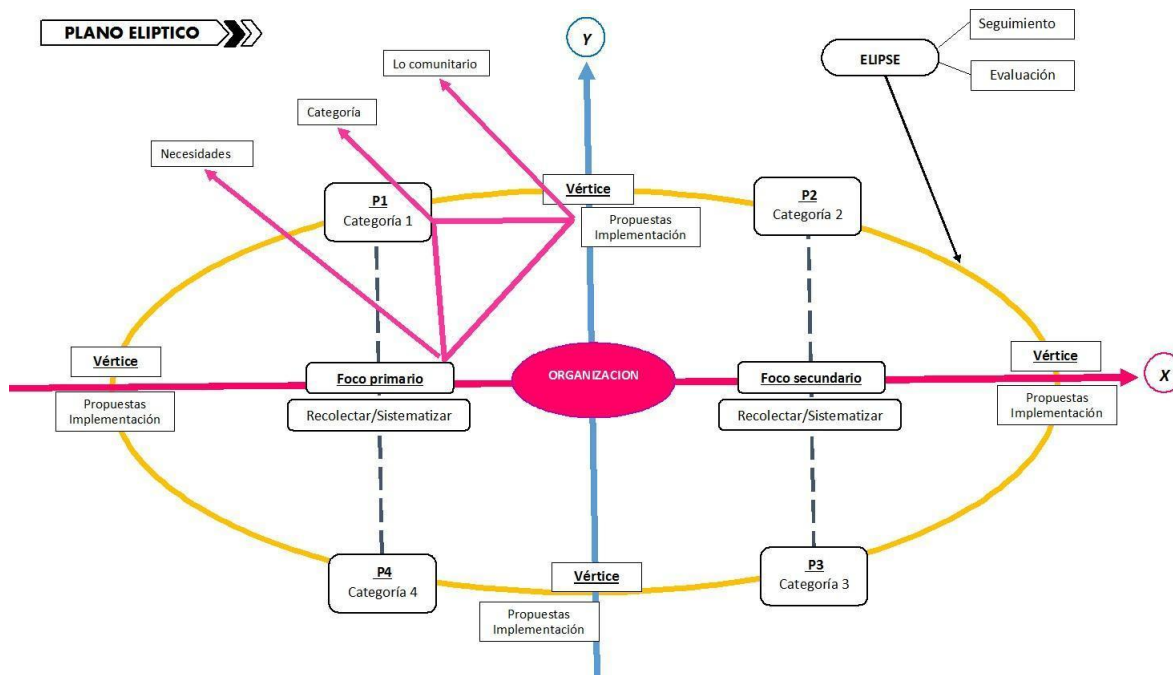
PLANO ELIPTICO

Y

Lo comunitario

ELIPSE

Seguimiento

Evaluación

Categoría

Necesidades

Vértice

Propuestas Implementación

P1
Categoría 1

P2
Categoría 2

Vértice

Propuestas Implementación

Foco primario

ORGANIZACION

Foco secundario

Vértice

Propuestas Implementación

X

Recolectar/Sistematizar

Recolectar/Sistematizar

P4
Categoría 4

Vértice

Propuestas Implementación

P3
Categoría 3